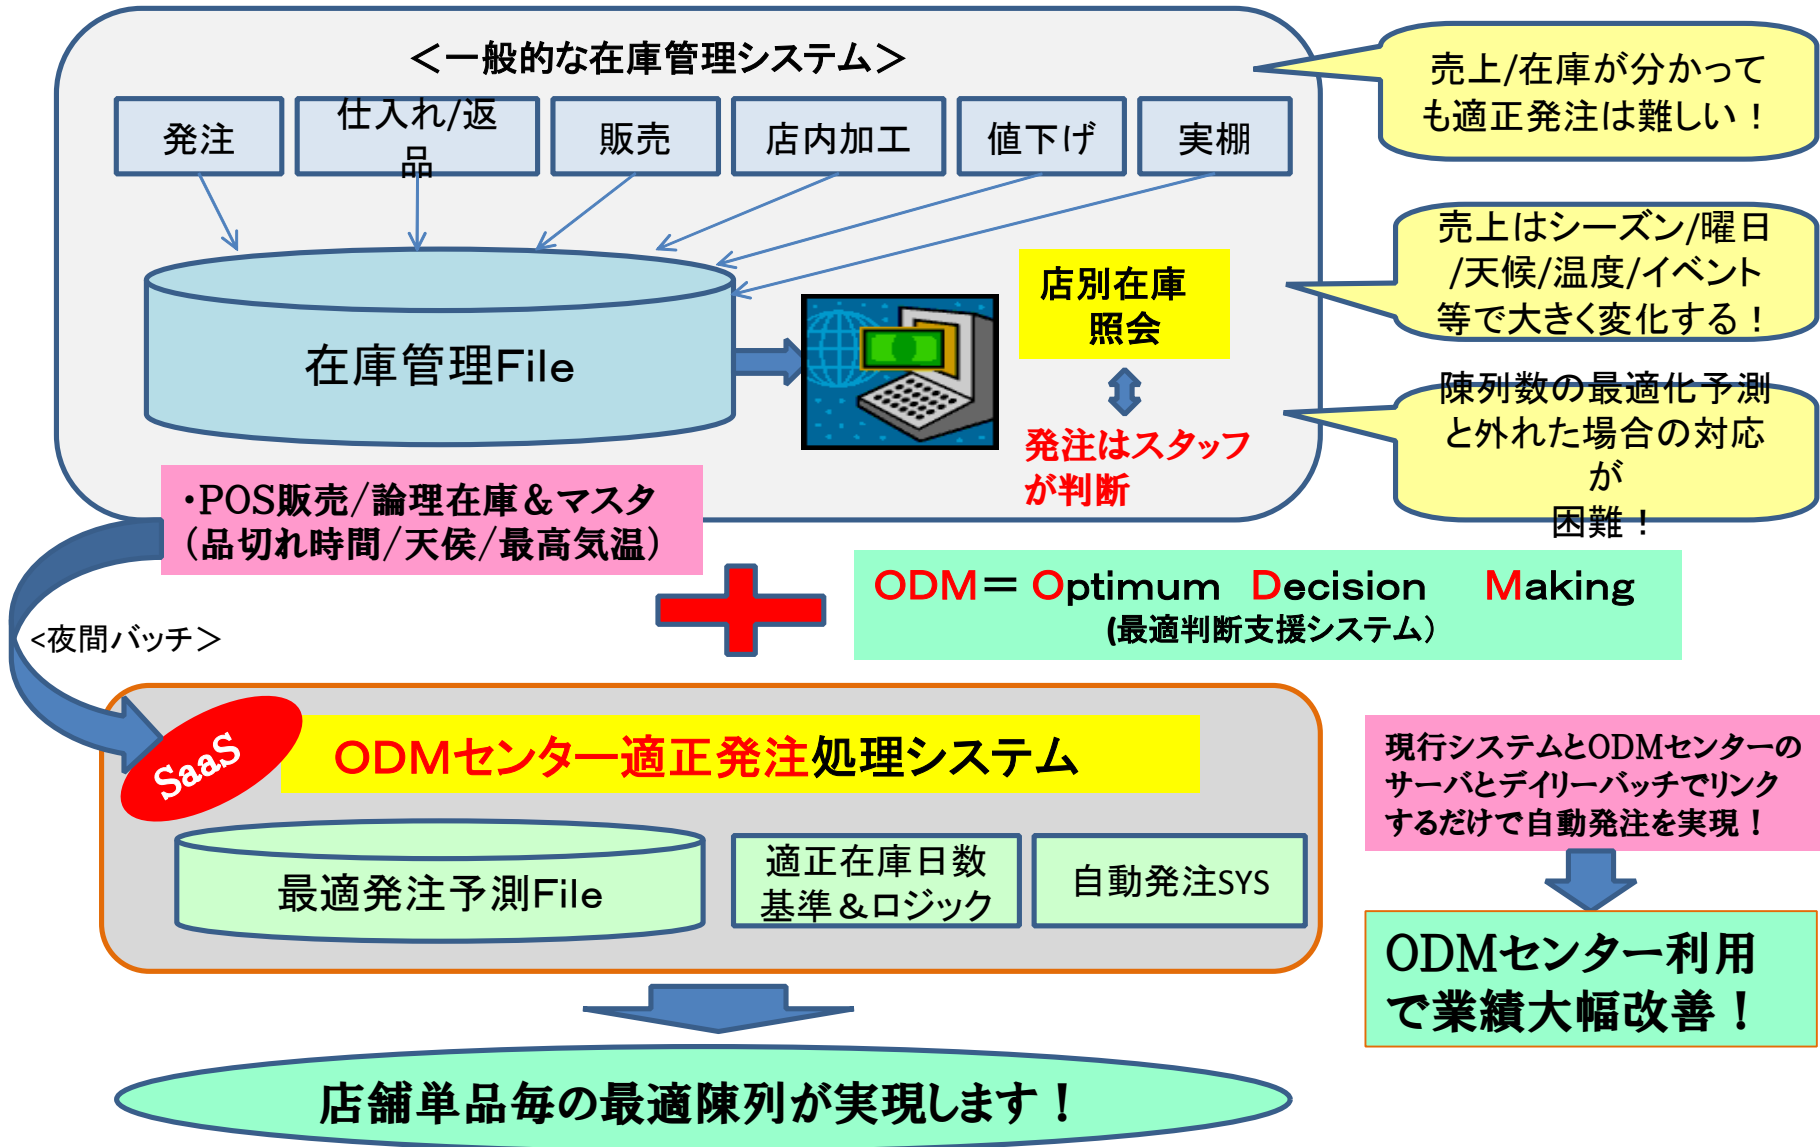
<一般的な在庫管理システム>

発注

仕入れ/返品

販売

店内加工

値下げ

実棚

在庫管理File

店別在庫照会

発注はスタッフが判断

売上/在庫が分かっても適正発注は難しい！

売上はシーズン/曜日/天候/温度/イベント等で大きく変化する！

陳列数の最適化予測と外れた場合の対応が困難！

・POS販売/論理在庫＆マスタ（品切れ時間/天候/最高気温）

<夜間バッチ>

ODM＝ Optimum Decision Making
(最適判断支援システム）

SaaS

ODMセンター適正発注処理システム

最適発注予測File

適正在庫日数基準＆ロジック

自動発注SYS

現行システムとODMセンターのサーバとデイリーバッチでリンクするだけで自動発注を実現！

ODMセンター利用で業績大幅改善！

店舗単品毎の最適陳列が実現します！